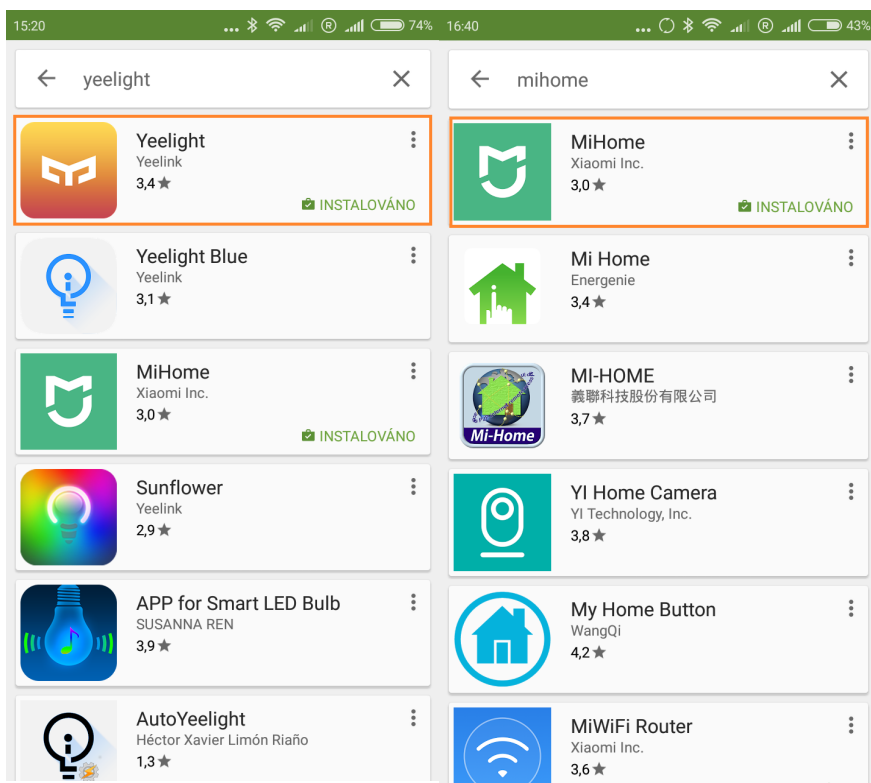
15:20 74%

yeelight

Yeelight
Yeelink
3,4 ★
INSTALOVÁNO

Yeelight Blue
Yeelink
3,1 ★

MiHome
Xiaomi Inc.
3,0 ★
INSTALOVÁNO

Sunflower
Yeelink
2,9 ★

APP for Smart LED Bulb
SUSANNA REN
3,9 ★

AutoYeelight
Héctor Xavier Limón Riaño
1,3 ★

16:40 43%

mihome

MiHome
Xiaomi Inc.
3,0 ★
INSTALOVÁNO

Mi Home
Energenie
3,4 ★

MI-HOME
義聯科技股份有限公司
3,7 ★

Mi-Home

YI Home Camera
YI Technology, Inc.
3,8 ★

My Home Button
WangQi
4,2 ★

MiWiFi Router
Xiaomi Inc.
3,6 ★